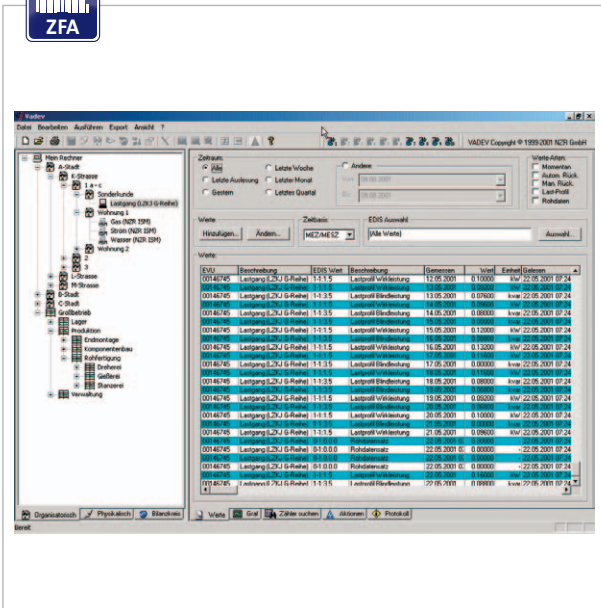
ZFA

Vadev

Datei Bearbeiten Ausführen Export Ansicht ?

VADEV Copyright © 1999-2001 NZR GmbH

Mein Rechner
A-Stadt
K-Strasse
1 a-c
Sonderkunde
Lastgang (LZKJ G-Reihe)
Wohnung 1
Gas (NZR ISM)
Strom (NZR ISM)
Wasser (NZR ISM)
Wohnung 2
2
3
L-Strasse
M-Strasse
B-Stadt
C-Stadt
Großbetrieb
Lager
Produktion
Endmontage
Komponentenbau
Rohfertigung
Dreherei
Gießerei
Stanzerei
Verwaltung

Organisatorisch Physikalisch Bilanzkreis

Zeitraum
Alle
Letzte Auslesung
Gestern
Letzte Woche
Letzter Monat
Letztes Quartal
Andere
Von 09.08.2001
Bis 09.08.2001

Werte-Arten
Momentan
Autom. Rück.
Man. Rück.
Last-Profil
Rohdaten

Werte
Hinzufügen... Ändern...
Zeitbasis
MEZ/MESZ
EDIS Auswahl
[Alle Werte]
Auswahl...

Werte

| EVU | Beschreibung | EDIS Wert | Beschreibung | Gemessen | Wert | Einheit | Gelesen |
|---|---|---|---|---|---|---|---|
| 00146745 | Lastgang (LZKJ G-Reihe) | 1-1:1.5 | Lastprofil Wirkleistung | 12.05.2001 | 0.10000 | kW | 22.05.2001 07:24 |
| 00146745 | Lastgang (LZKJ G-Reihe) | 1-1:3.5 | Lastprofil Blindleistung | 12.05.2001 | 0.09000 | kvar | 22.05.2001 07:24 |
| 00146745 | Lastgang (LZKJ G-Reihe) | 1-1:3.5 | Lastprofil Blindleistung | 13.05.2001 | 0.07600 | kvar | 22.05.2001 07:24 |
| 00146745 | Lastgang (LZKJ G-Reihe) | 1-1:1.5 | Lastprofil Wirkleistung | 14.05.2001 | 0.09000 | kW | 22.05.2001 07:24 |
| 00146745 | Lastgang (LZKJ G-Reihe) | 1-1:3.5 | Lastprofil Blindleistung | 14.05.2001 | 0.08000 | kvar | 22.05.2001 07:24 |
| 00146745 | Lastgang (LZKJ G-Reihe) | 1-1:1.5 | Lastprofil Wirkleistung | 15.05.2001 | 0.08000 | kW | 22.05.2001 07:24 |
| 00146745 | Lastgang (LZKJ G-Reihe) | 1-1:3.5 | Lastprofil Blindleistung | 15.05.2001 | 0.12000 | kvar | 22.05.2001 07:24 |
| 00146745 | Lastgang (LZKJ G-Reihe) | 1-1:1.5 | Lastprofil Wirkleistung | 16.05.2001 | 0.09000 | kW | 22.05.2001 07:24 |
| 00146745 | Lastgang (LZKJ G-Reihe) | 1-1:3.5 | Lastprofil Blindleistung | 16.05.2001 | 0.12000 | kvar | 22.05.2001 07:24 |
| 00146745 | Lastgang (LZKJ G-Reihe) | 1-1:1.5 | Lastprofil Wirkleistung | 17.05.2001 | 0.11600 | kW | 22.05.2001 07:24 |
| 00146745 | Lastgang (LZKJ G-Reihe) | 1-1:3.5 | Lastprofil Blindleistung | 17.05.2001 | 0.00000 | kvar | 22.05.2001 07:24 |
| 00146745 | Lastgang (LZKJ G-Reihe) | 1-1:1.5 | Lastprofil Wirkleistung | 18.05.2001 | 0.11600 | kW | 22.05.2001 07:24 |
| 00146745 | Lastgang (LZKJ G-Reihe) | 1-1:3.5 | Lastprofil Blindleistung | 18.05.2001 | 0.08000 | kvar | 22.05.2001 07:24 |
| 00146745 | Lastgang (LZKJ G-Reihe) | 1-1:1.5 | Lastprofil Wirkleistung | 19.05.2001 | 0.09000 | kW | 22.05.2001 07:24 |
| 00146745 | Lastgang (LZKJ G-Reihe) | 1-1:3.5 | Lastprofil Blindleistung | 19.05.2001 | 0.09200 | kvar | 22.05.2001 07:24 |
| 00146745 | Lastgang (LZKJ G-Reihe) | 1-1:1.5 | Lastprofil Wirkleistung | 20.05.2001 | 0.08000 | kW | 22.05.2001 07:24 |
| 00146745 | Lastgang (LZKJ G-Reihe) | 1-1:3.5 | Lastprofil Blindleistung | 20.05.2001 | 0.10000 | kvar | 22.05.2001 07:24 |
| 00146745 | Lastgang (LZKJ G-Reihe) | 1-1:1.5 | Lastprofil Wirkleistung | 21.05.2001 | 0.08000 | kW | 22.05.2001 07:24 |
| 00146745 | Lastgang (LZKJ G-Reihe) | 1-1:3.5 | Lastprofil Blindleistung | 21.05.2001 | 0.09600 | kvar | 22.05.2001 07:24 |
| 00146745 | Lastgang (LZKJ G-Reihe) | 0-1:0.0.0 | Rohdatensatz | 22.05.2001 | 0.00000 | - | 22.05.2001 07:24 |
| 00146745 | Lastgang (LZKJ G-Reihe) | 0-1:0.0.0 | Rohdatensatz | 22.05.2001 | 0.00000 | - | 22.05.2001 07:24 |
| 00146745 | Lastgang (LZKJ G-Reihe) | 0-1:0.0.0 | Rohdatensatz | 22.05.2001 | 0.00000 | - | 22.05.2001 07:24 |
| 00146745 | Lastgang (LZKJ G-Reihe) | 1-1:1.5 | Lastprofil Wirkleistung | 22.05.2001 | 0.18000 | kW | 22.05.2001 07:24 |
| 00146745 | Lastgang (LZKJ G-Reihe) | 1-1:3.5 | Lastprofil Blindleistung | 22.05.2001 | 0.08000 | kvar | 22.05.2001 07:24 |

Werte Graf Zähler suchen Aktionen Protokoll

Bereit